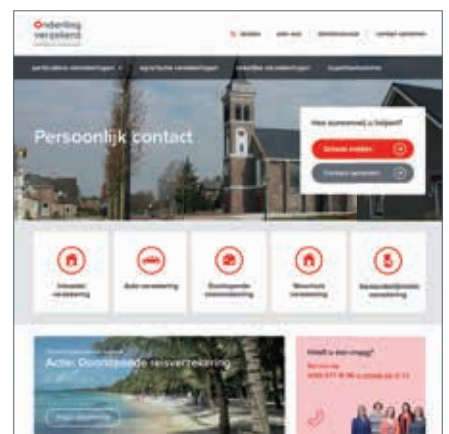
Onderling verzekeren

melden | over ons | klantenservice | contact opnemen

particuliere verzekeringen | agrarische verzekeringen | zakelijke verzekeringen | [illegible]

Persoonlijk contact

Hoe kunnen wij u helpen?

Schade melden

Contact opnemen

Inboedel verzekering

Auto verzekering

Doorlopende reisverzekering

Woonhuis verzekering

Aansprakelijkheids verzekering

Actie: Doorlopende reisverzekering

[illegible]

Heeft u een vraag?

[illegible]